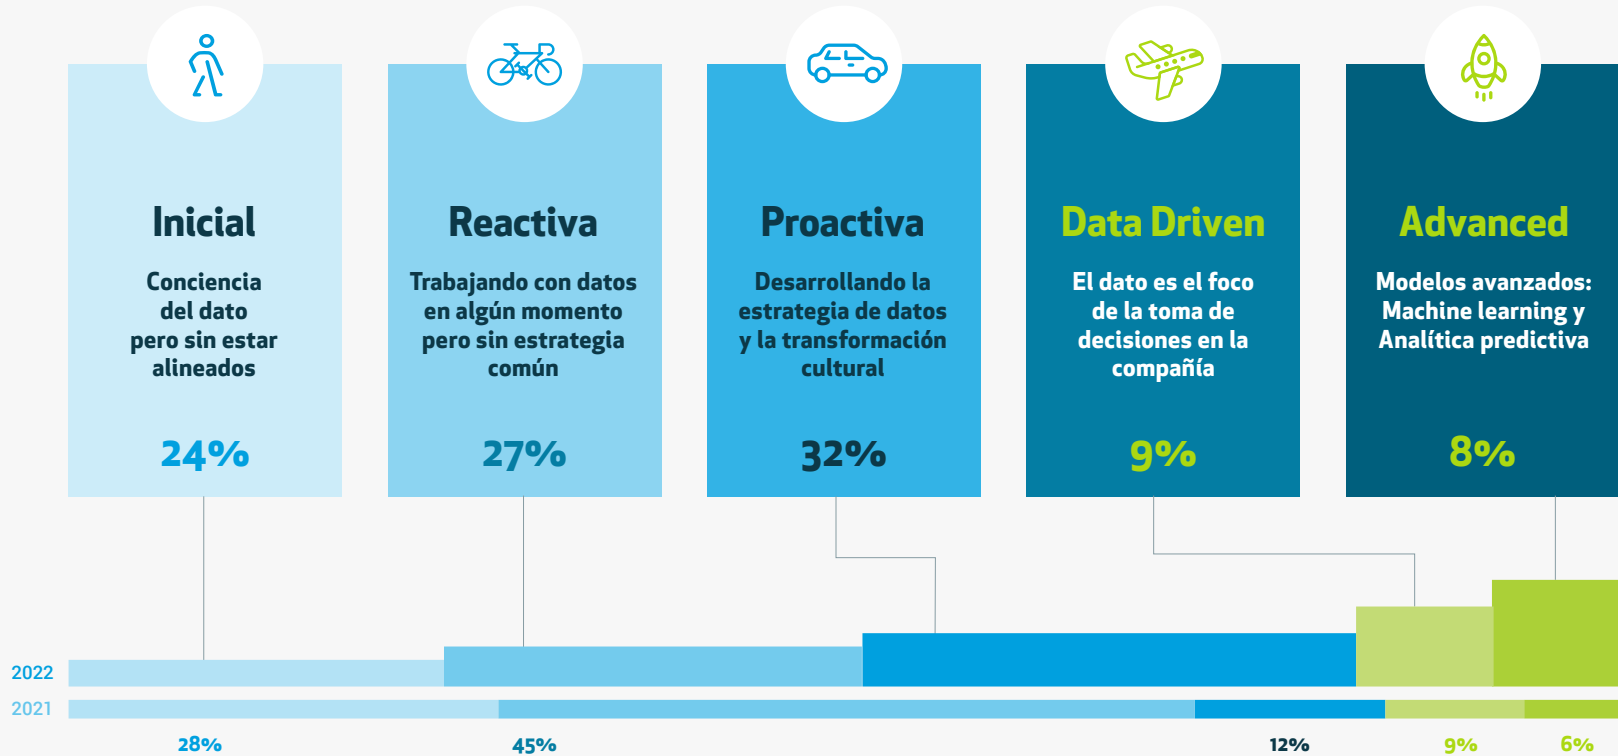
Inicial

Conciencia del dato pero sin estar alineados

24%

Reactiva

Trabajando con datos en algún momento pero sin estrategia común

27%

Proactiva

Desarrollando la estrategia de datos y la transformación cultural

32%

Data Driven

El dato es el foco de la toma de decisiones en la compañía

9%

Advanced

Modelos avanzados: Machine learning y Analítica predictiva

8%

2022

2021

28%

45%

12%

9%

6%